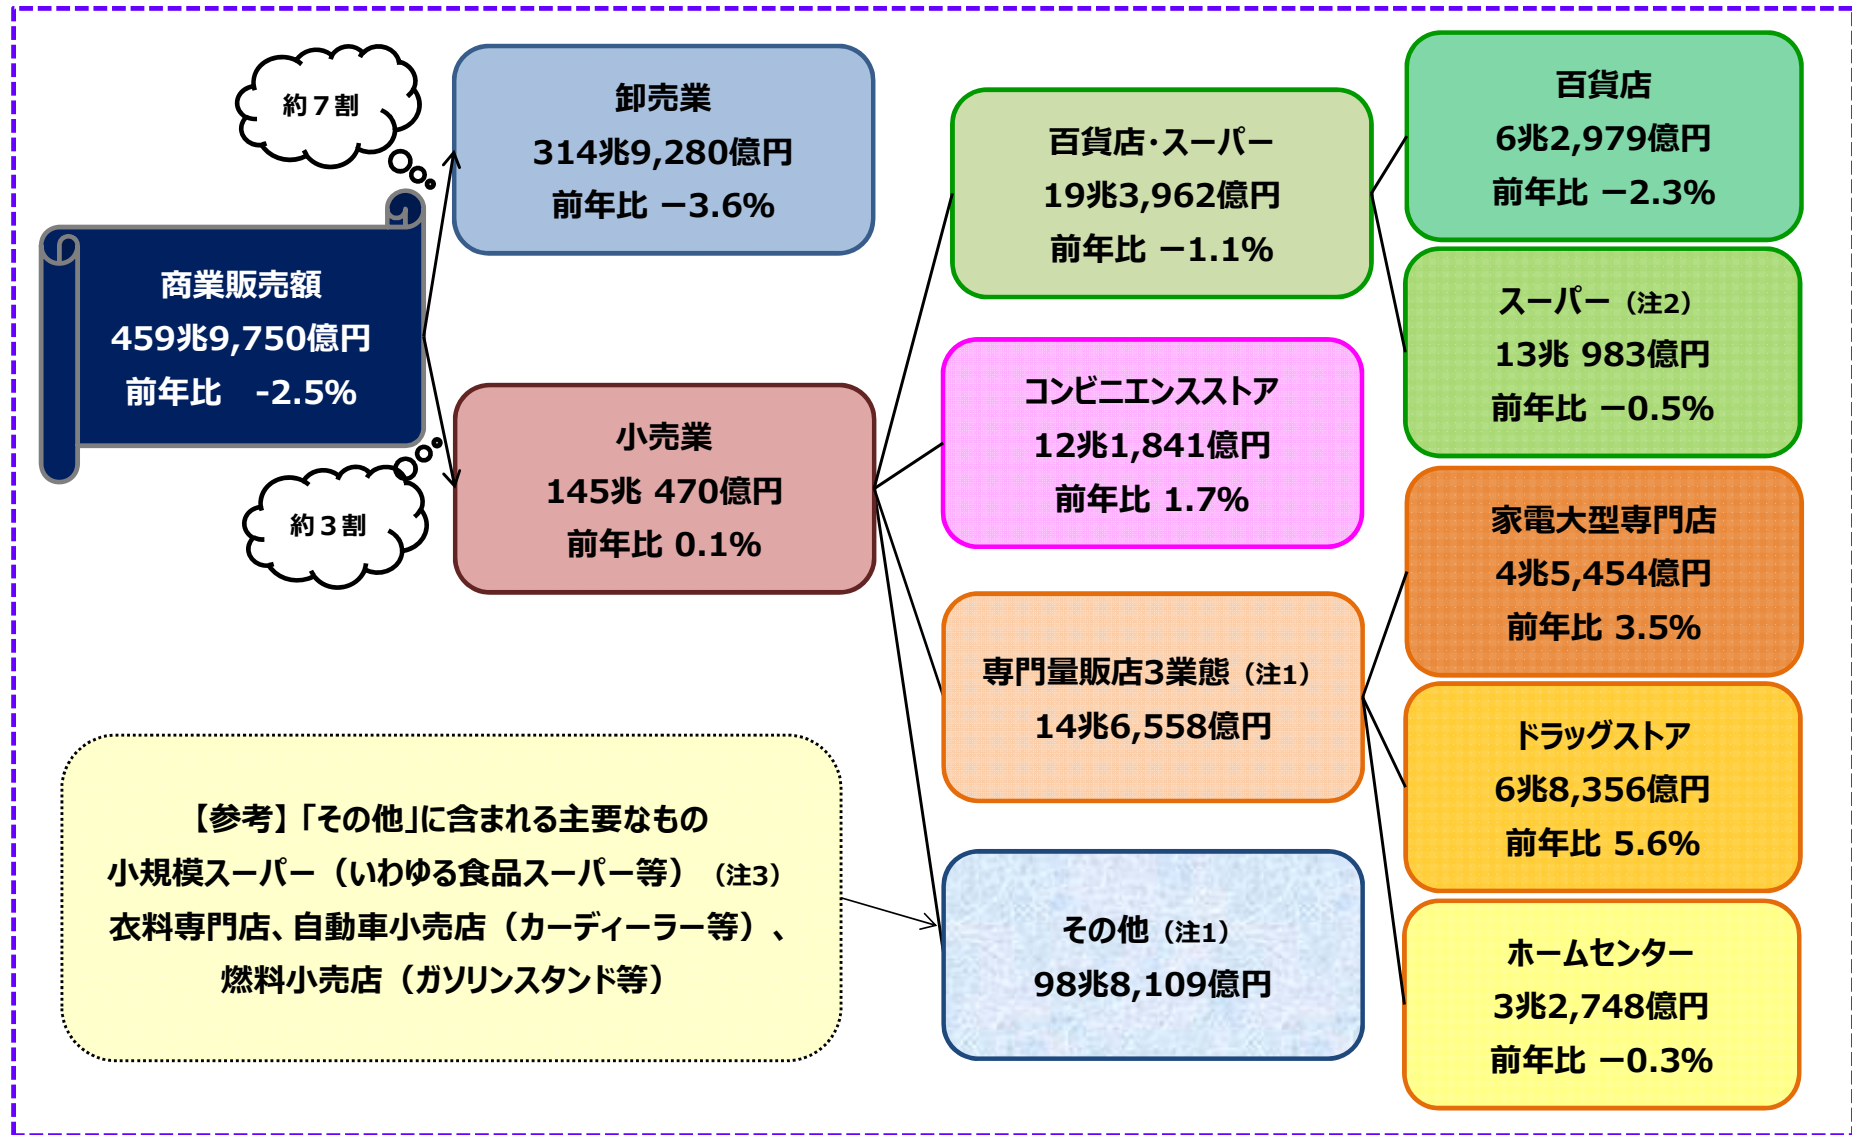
約７割

卸売業
314兆9,280億円
前年比 −3.6%

商業販売額
459兆9,750億円
前年比 -2.5%

約３割

小売業
145兆 470億円
前年比 0.1%

百貨店･スーパー
19兆3,962億円
前年比 −1.1%

コンビニエンスストア
12兆1,841億円
前年比 1.7%

専門量販店3業態（注1）
14兆6,558億円

その他（注1）
98兆8,109億円

百貨店
6兆2,979億円
前年比 −2.3%

スーパー（注2）
13兆 983億円
前年比 −0.5%

家電大型専門店
4兆5,454億円
前年比 3.5%

ドラッグストア
6兆8,356億円
前年比 5.6%

ホームセンター
3兆2,748億円
前年比 −0.3%

【参考】「その他」に含まれる主要なもの
小規模スーパー（いわゆる食品スーパー等）（注3）
衣料専門店、自動車小売店（カーディーラー等）、
燃料小売店（ガソリンスタンド等）